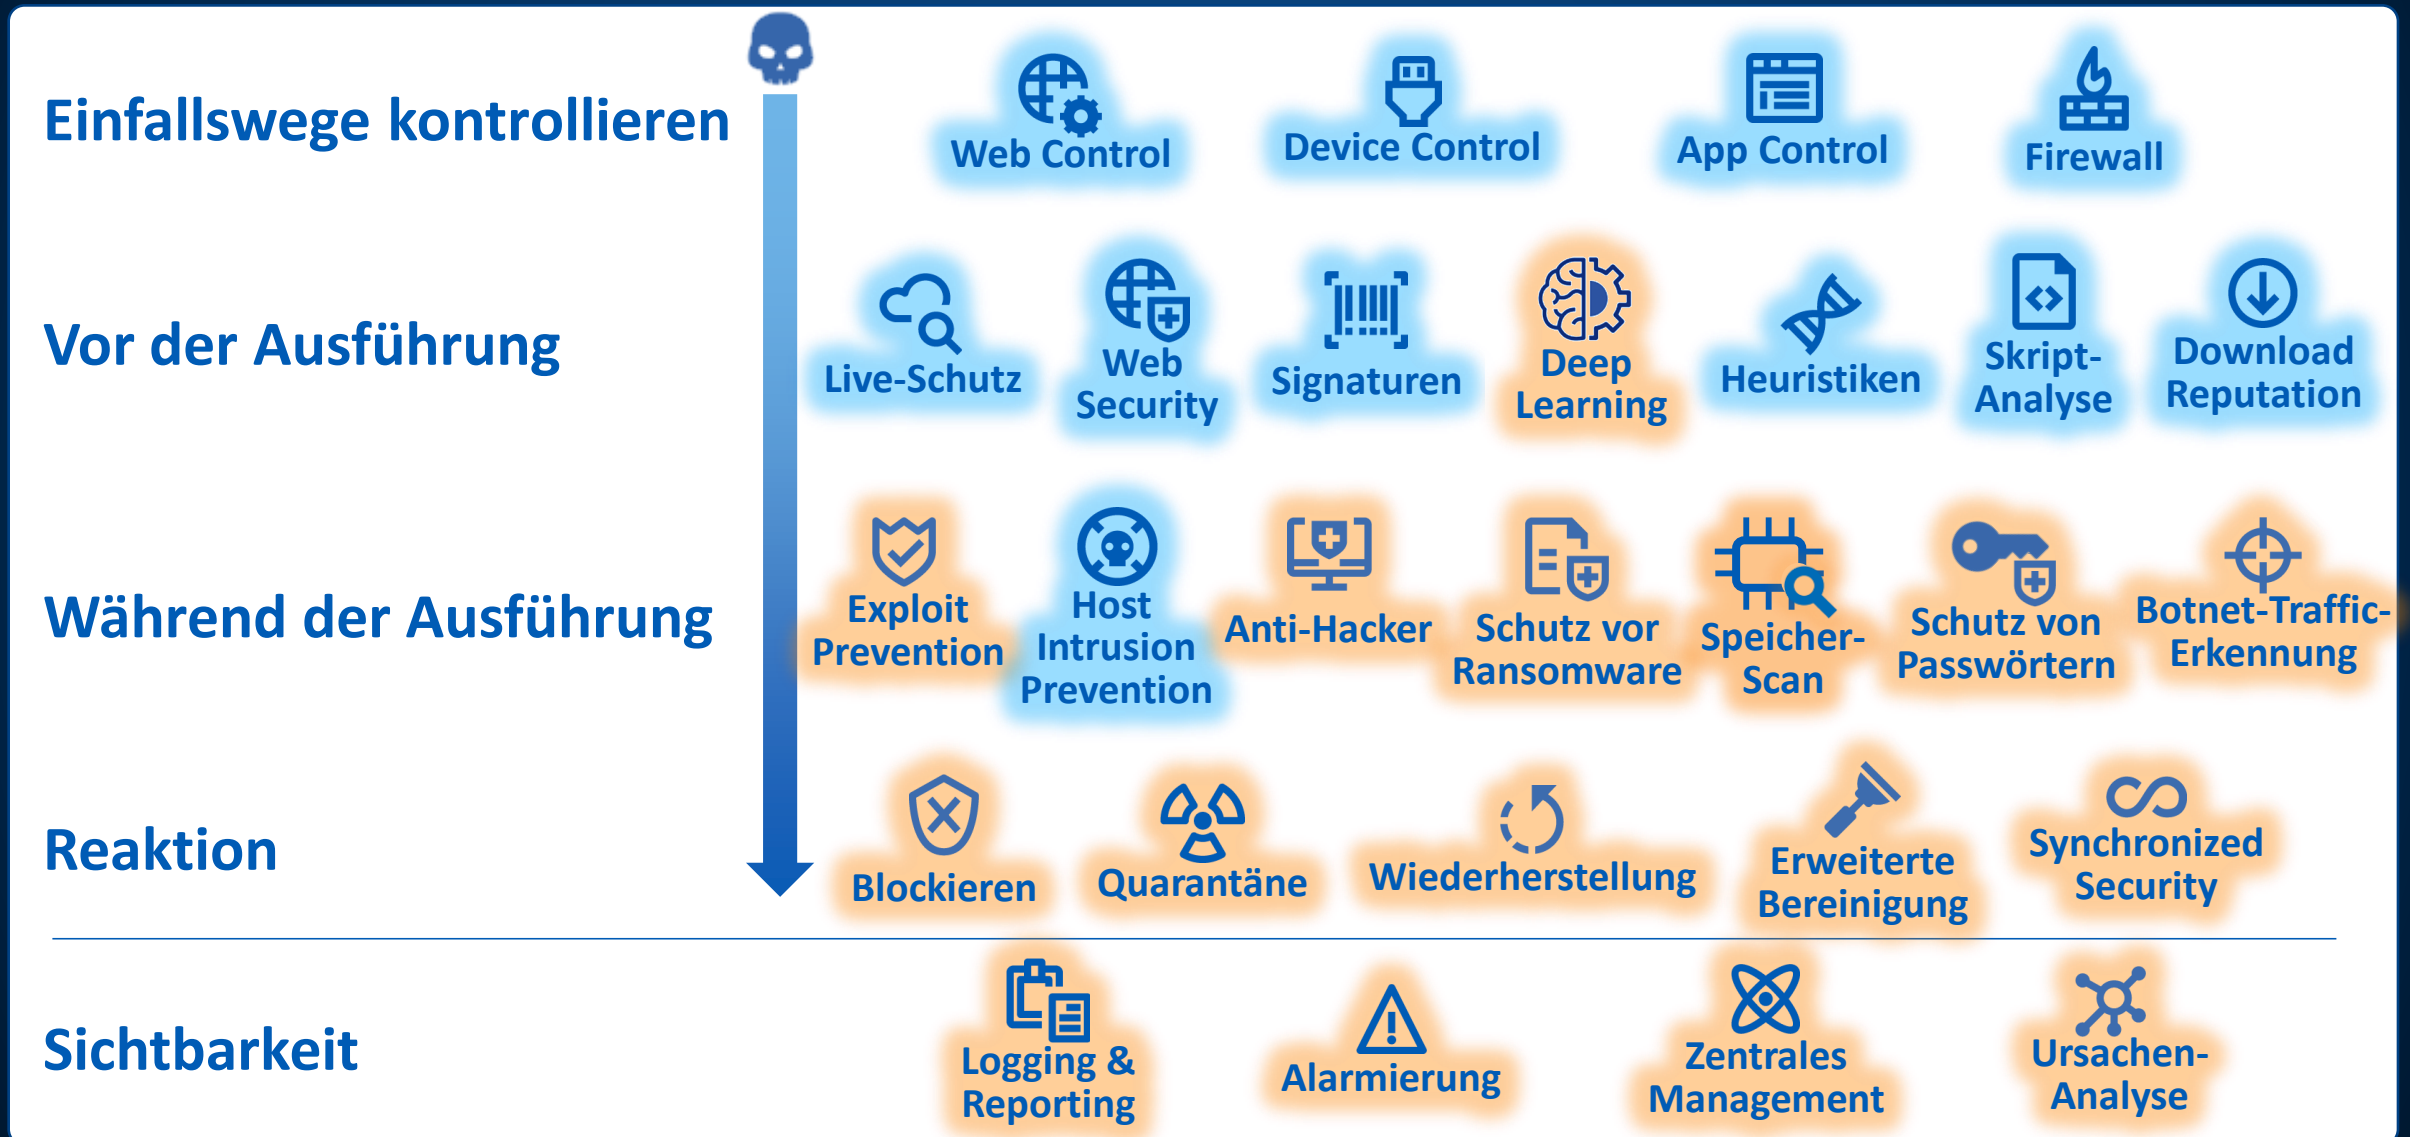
Einfallswege kontrollieren

Web Control

Device Control

App Control

Firewall

Vor der Ausführung

Live-Schutz

Web Security

Signaturen

Deep Learning

Heuristiken

Skript-Analyse

Download Reputation

Während der Ausführung

Exploit Prevention

Host Intrusion Prevention

Anti-Hacker

Schutz vor Ransomware

Speicher-Scan

Schutz von Passwörtern

Botnet-Traffic-Erkennung

Reaktion

Blockieren

Quarantäne

Wiederherstellung

Erweiterte Bereinigung

Synchronized Security

Sichtbarkeit

Logging & Reporting

Alarmierung

Zentrales Management

Ursachen-Analyse